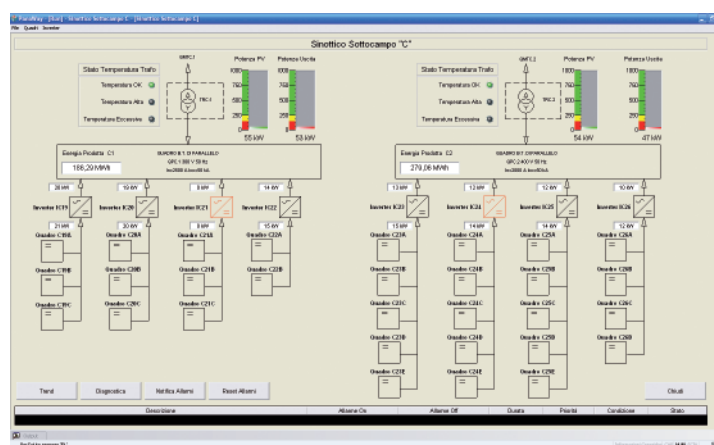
PanelMag - [Lan] - Sinottico Sottocampo C - [Sinottico Sottocampo C]
File Quadri Inverter

Sinottico Sottocampo "C"

Stato Temperatura Trafo
Temperatura OK
Temperatura Alta
Temperatura Eccessiva

Potenza PV
1000
750
500
250
0
55 kW

Potenza Uscita
1000
750
500
250
0
58 kW

Energia Prodotta C1
166,29 MWh

QUADRO BT DI PARALLELO
QPC 1 380 V 50 Hz
In=2000 A Icn=50 kA

20 kW 19 kW 0 kW 14 kW
Inverter IC19 Inverter IC20 Inverter IC21 Inverter IC22
21 kW 20 kW 0 kW 15 kW

Quadro C19A Quadro C20A Quadro C21A Quadro C22A
Quadro C19B Quadro C20B Quadro C21B Quadro C22B
Quadro C19C Quadro C20C Quadro C21C

Stato Temperatura Trafo
Temperatura OK
Temperatura Alta
Temperatura Eccessiva

Potenza PV
1000
750
500
250
0
54 kW

Potenza Uscita
1000
750
500
250
0
47 kW

Energia Prodotta C2
279,06 MWh

QUADRO BT DI PARALLELO
QPC 2 400 V 50 Hz
In=2000 A Icn=50 kA

13 kW 12 kW 12 kW 10 kW
Inverter IC23 Inverter IC24 Inverter IC25 Inverter IC26
15 kW 14 kW 14 kW 12 kW

Quadro C23A Quadro C24A Quadro C25A Quadro C26A
Quadro C23B Quadro C24B Quadro C25B Quadro C26B
Quadro C23C Quadro C24C Quadro C25C Quadro C26C
Quadro C23D Quadro C24D Quadro C25D Quadro C26D
Quadro C23E Quadro C24E Quadro C25E

Trend Diagnostica Notifica Allarmi Reset Allarmi Chiudi

| Descrizione | Allarme On | Allarme Off | Durata | Priorità | Condizione | Stato |
|---|---|---|---|---|---|---|